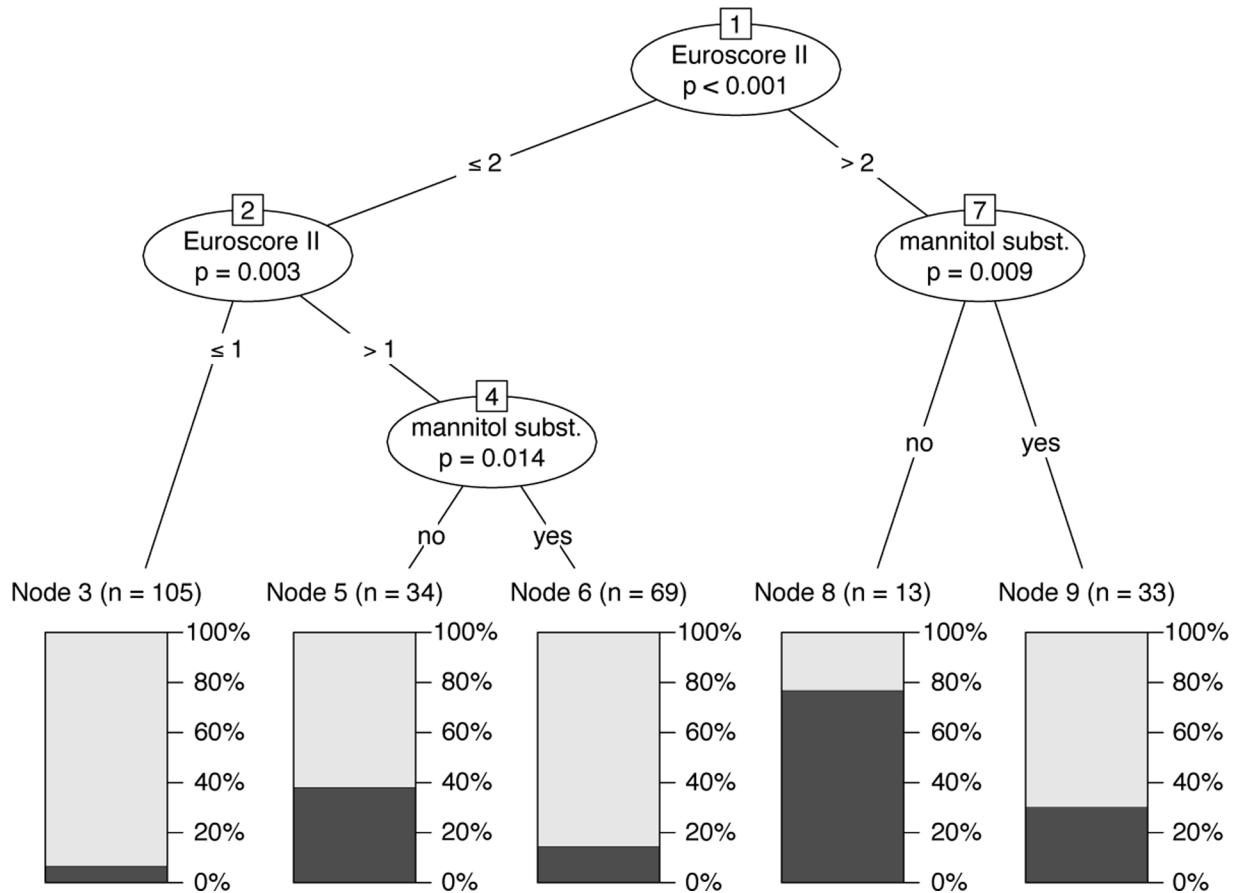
1
Euroscore II
p < 0.001

≤ 2

> 2

2
Euroscore II
p = 0.003

7
mannitol subst.
p = 0.009

≤ 1

> 1

4
mannitol subst.
p = 0.014

no

yes

no

yes

Node 3 (n = 105)
100%
80%
60%
40%
20%
0%

Node 5 (n = 34)
100%
80%
60%
40%
20%
0%

Node 6 (n = 69)
100%
80%
60%
40%
20%
0%

Node 8 (n = 13)
100%
80%
60%
40%
20%
0%

Node 9 (n = 33)
100%
80%
60%
40%
20%
0%